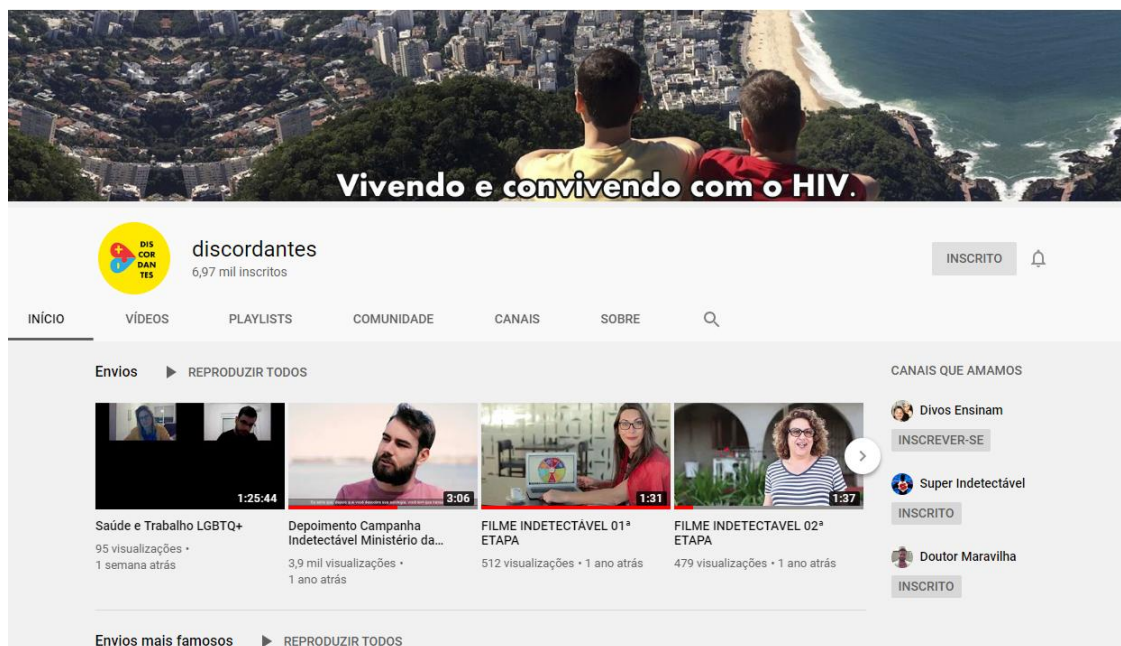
Vivendo e convivendo com o HIV.

DIS COR DAN TES

discordantes
6,97 mil inscritos

INSCRITO

INÍCIO
VÍDEOS
PLAYLISTS
COMUNIDADE
CANAIS
SOBRE

Envios
REPRODUZIR TODOS

1:25:44
Saúde e Trabalho LGBTQ+
95 visualizações • 1 semana atrás

3:06
Depoimento Campanha Indetectável Ministério da...
3,9 mil visualizações • 1 ano atrás

1:31
FILME INDETECTÁVEL 01ª ETAPA
512 visualizações • 1 ano atrás

1:37
FILME INDETECTAVEL 02ª ETAPA
479 visualizações • 1 ano atrás

CANAIS QUE AMAMOS
Divos Ensinam
INSCREVER-SE
Super Indetectável
INSCRITO
Doutor Maravilha
INSCRITO

Envios mais famosos
REPRODUZIR TODOS